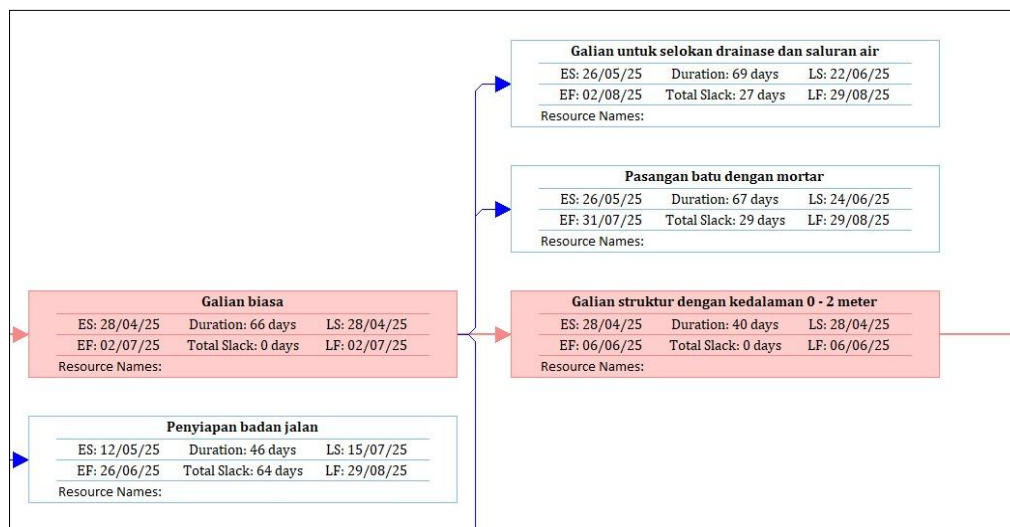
Galian untuk selokan drainase dan saluran air
ES: 26/05/25 Duration: 69 days LS: 22/06/25
EF: 02/08/25 Total Slack: 27 days LF: 29/08/25
Resource Names:

Pasangan batu dengan mortar
ES: 26/05/25 Duration: 67 days LS: 24/06/25
EF: 31/07/25 Total Slack: 29 days LF: 29/08/25
Resource Names:

Galian biasa
ES: 28/04/25 Duration: 66 days LS: 28/04/25
EF: 02/07/25 Total Slack: 0 days LF: 02/07/25
Resource Names:

Galian struktur dengan kedalaman 0 - 2 meter
ES: 28/04/25 Duration: 40 days LS: 28/04/25
EF: 06/06/25 Total Slack: 0 days LF: 06/06/25
Resource Names:

Penyiapan badan jalan
ES: 12/05/25 Duration: 46 days LS: 15/07/25
EF: 26/06/25 Total Slack: 64 days LF: 29/08/25
Resource Names: